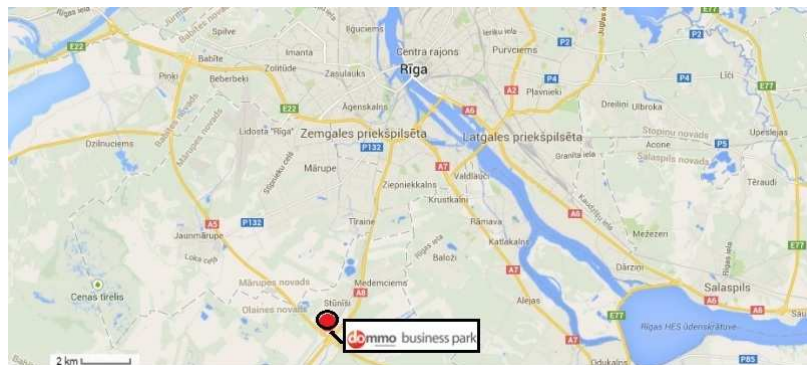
Rīgas iela
Spilve
Iļģuciems
Centra rajons
Purvciems
Imanta
Rīga
E22
Babīte
Zolitūde
Zasulauks
P2
Pinki
Beberbeķi
P4
Pļavnieki
Līči
E77
Āgenskalns
A2
Dreiliņi
Ulbroka
E22
A6
Lidosta "Rīga"
Zemgales priekšpilsēta
Latgales priekšpilsēta
Stopiņu novads
Upeslejas
Dzilnuciems
Mārupes novads
P132
A7
Acone
P5
Mārupe
Valdlauči
Granītu iela
Salaspils novads
Tēraudi
Ziepniekkalns
Krustkalni
A5
P132
Tīraine
Rāmava
A6
Jaunmārupe
Katlakalns
Mežezers
Loka ceļš
Baloži
A7
Dārziņi
Medemciems
Cenas tīrelis
Mārupes novads
Salaspils
A8
Olaines novads
Stūnīši
Alejas
E77
Rīgas HES ūdenskrātuve
A6
2 km
A7
Odukalns
P85
dommo business park